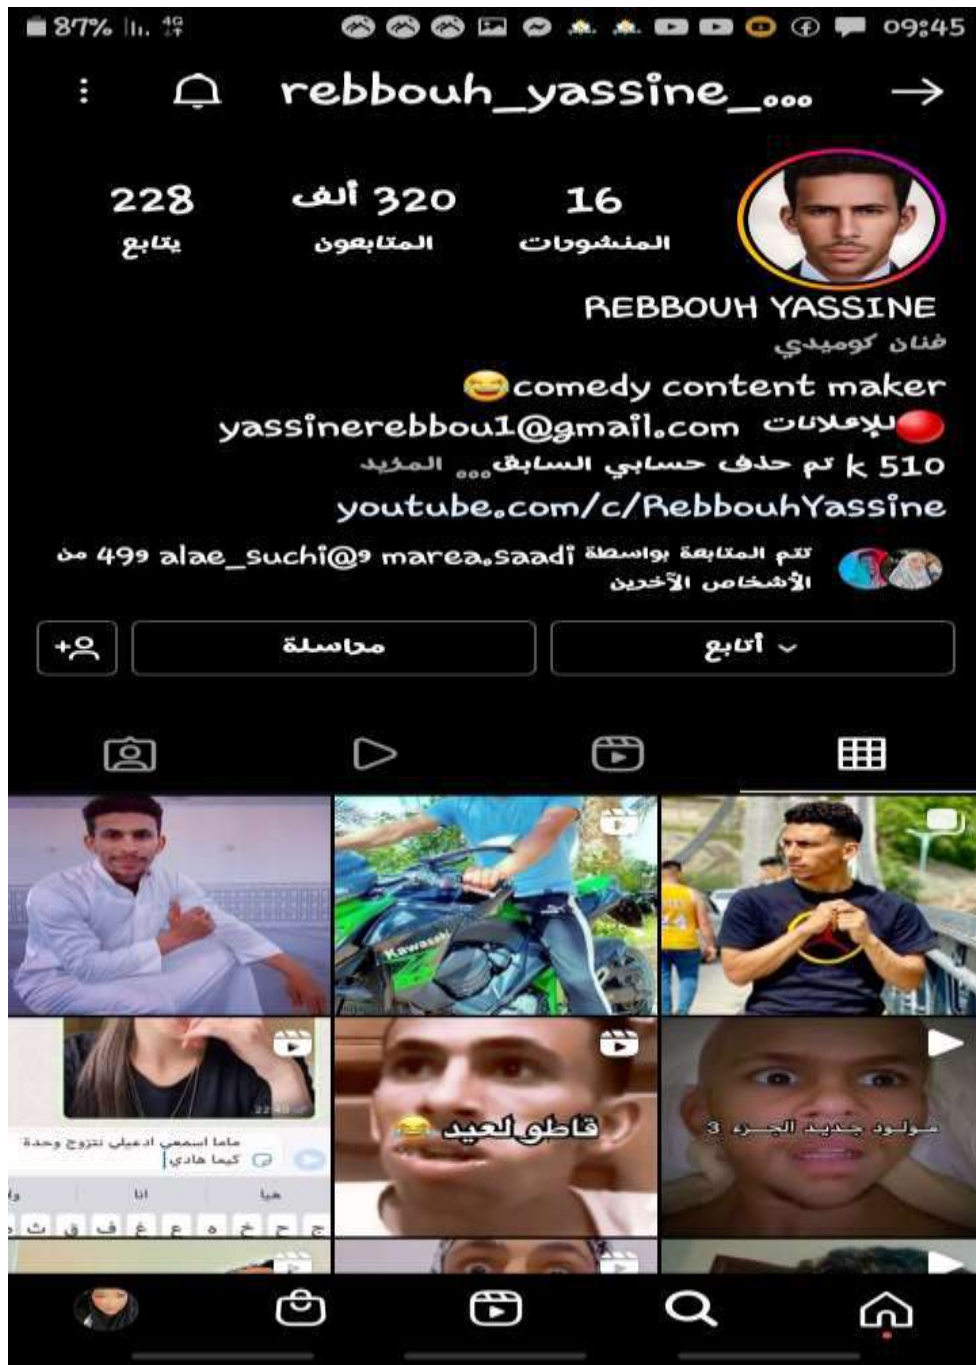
87% 09:45

rebbouh_yassine_...

228 يتابع

320 ألف المتابعون

16 المنشورات

REBBOUH YASSINE

فنان كوميدي

😂comedy content maker

🔴للإعلانات yassinerebbou1@gmail.com

k 510 تم حذف حسابي السابق... المزيد

youtube.com/c/RebbouhYassine

تتم المتابعة بواسطة marea.saadi و alae_suchi@ و 49 من الأشخاص الآخرين

محاسلة

أتابع

Kawasaki

ماما اسمعي ادعيلي نتزوج وحدة

كيما هادي

هيا انا

قاطو لعيد😂

مولود جديد الجزء 3